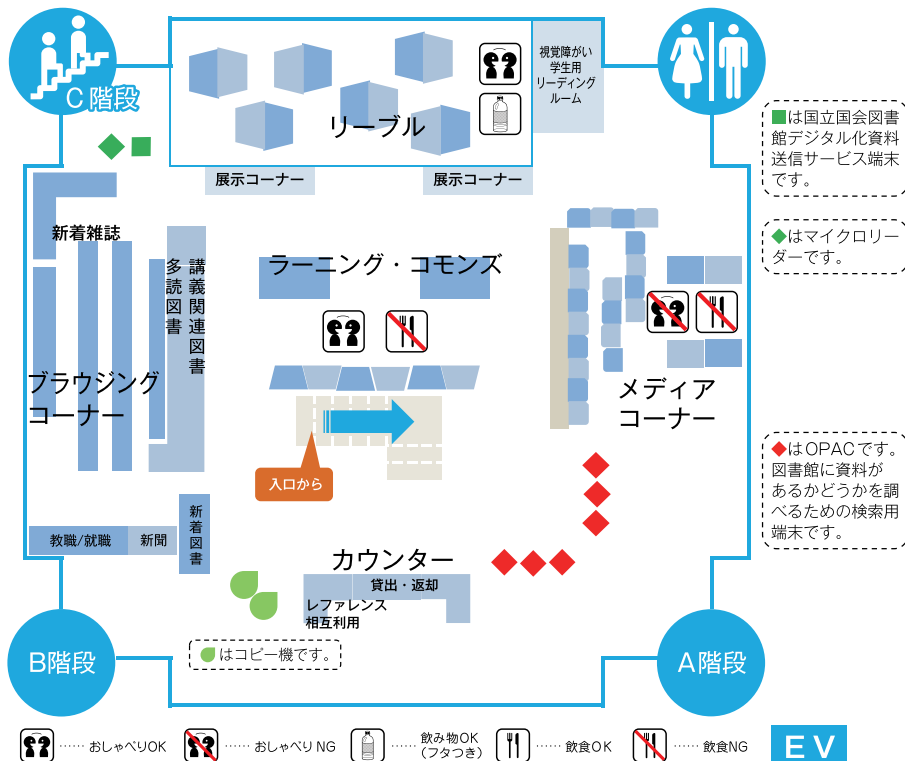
C 階段

リーブル

視覚障がい学生用リーディングルーム

展示コーナー

展示コーナー

■は国立国会図書館デジタル化資料送信サービス端末です。

◆はマイクロリーダーです。

新着雑誌

多読図書

講義関連図書

ラーニング・コモンズ

ブラウジングコーナー

メディアコーナー

入口から

◆はOPACです。図書館に資料があるかどうかを調べるための検索用端末です。

教職/就職

新聞

新着図書

カウンター

貸出・返却

レファレンス相互利用

はコピー機です。

B階段

A階段

…… おしゃべりOK

…… おしゃべり NG

…… 飲み物OK（フタつき）

…… 飲食OK

…… 飲食NG

EV